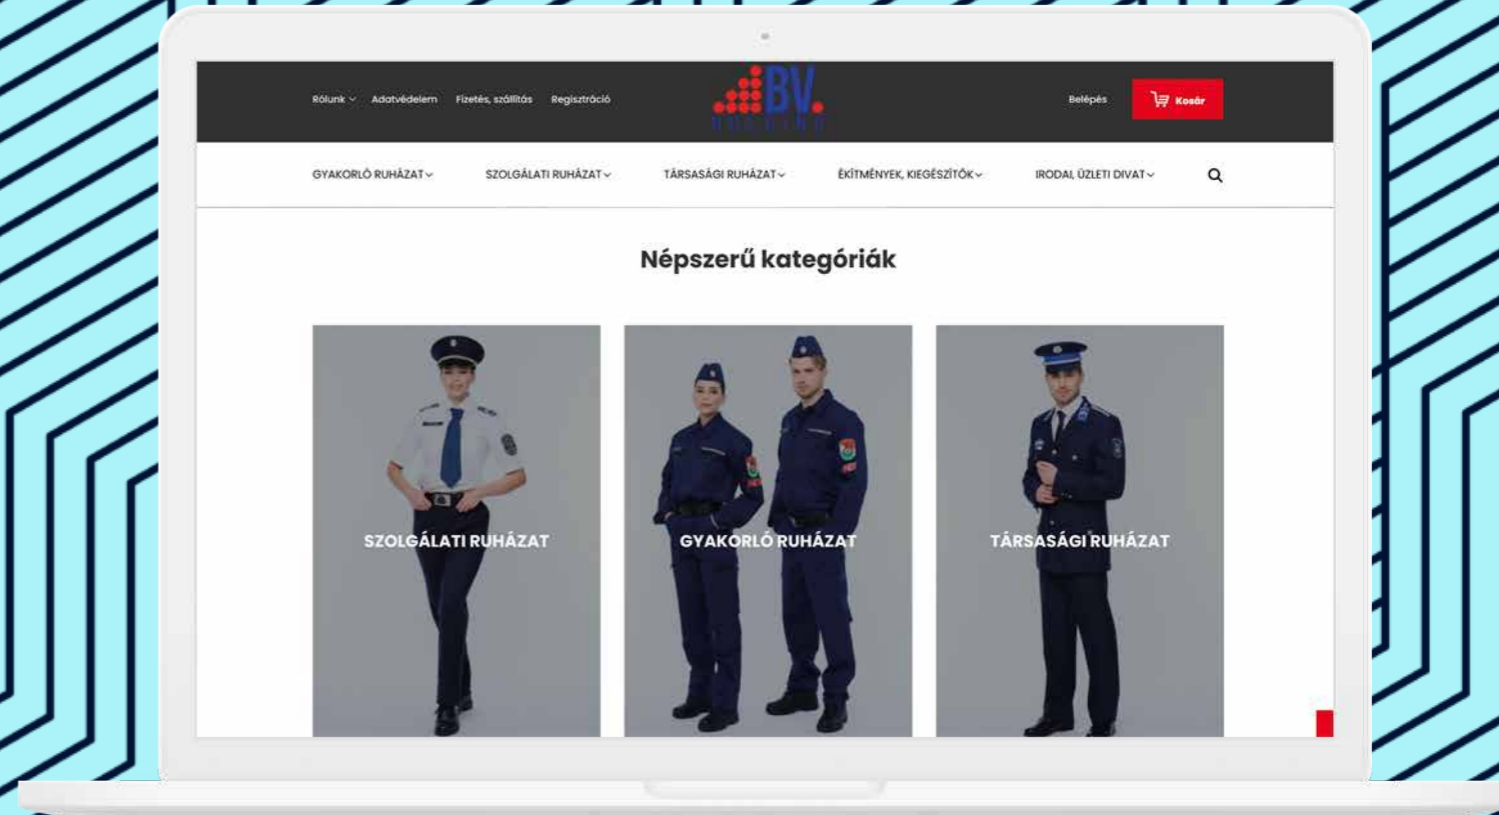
Rólunk Adatvédelem Fizetés, szállítás Regisztráció

BV.

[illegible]

Belépés

Kosár

GYAKORLÓ RUHÁZAT SZOLGÁLATI RUHÁZAT TÁRSASÁGI RUHÁZAT ÉKÍTMÉNYEK, KIEGÉSZÍTŐK IRODAI, ÜZLETI DIVAT

Népszerű kategóriák

SZOLGÁLATI RUHÁZAT

GYAKORLÓ RUHÁZAT

TÁRSASÁGI RUHÁZAT